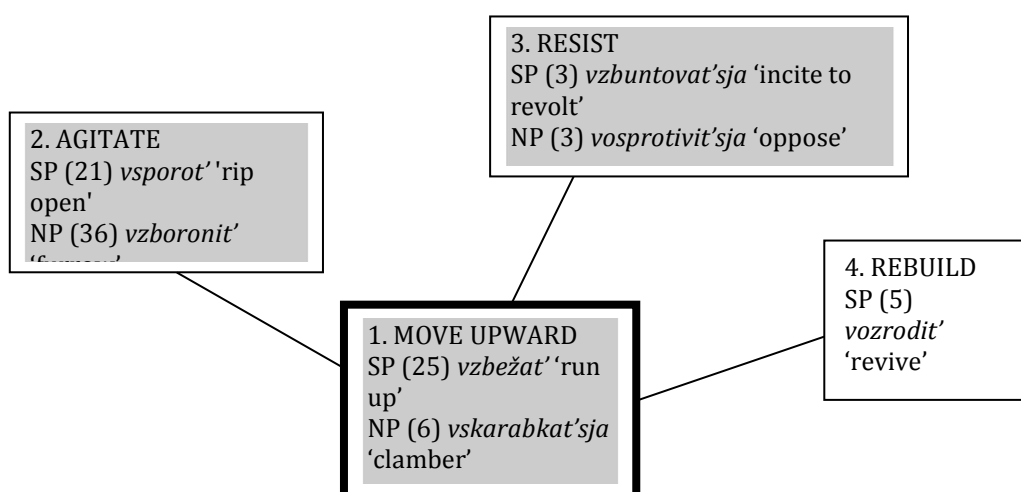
3. RESIST
SP (3) *vzbuntovat'sja* 'incite to revolt'
NP (3) *vosprotivit'sja* 'oppose'

2. AGITATE
SP (21) *vsporot'* 'rip open'
NP (36) *vzboronit'* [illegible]

4. REBUILD
SP (5) *vozrodit'* 'revive'

1. MOVE UPWARD
SP (25) *vzbežat'* 'run up'
NP (6) *vskarabkat'sja* 'clamber'